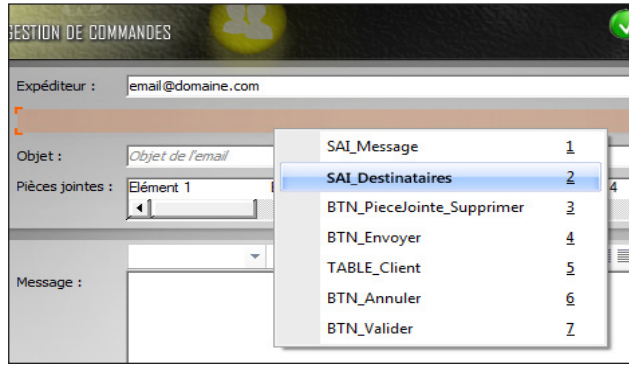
GESTION DE COMMANDES

Expéditeur : email@domaine.com

Objet : Objet de l'email

Pièces jointes : Elément 1

Message :

| | |
|---|---|
| SAI_Message | 1 |
| SAI_Destinataires | 2 |
| BTN_PieceJointe_Supprimer | 3 |
| BTN_Envoyer | 4 |
| TABLE_Client | 5 |
| BTN_Annuler | 6 |
| BTN_Valider | 7 |